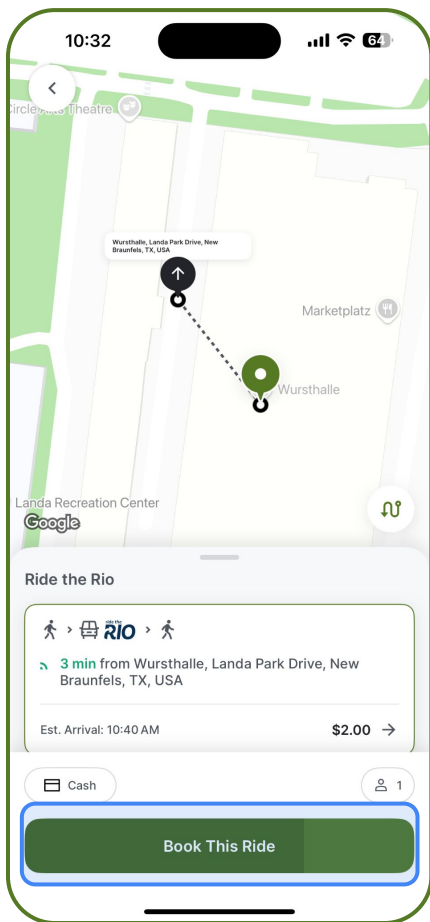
10:32

64

Circle Arts Theatre

Wursthalle, Landa Park Drive, New Braunfels, TX, USA

Marketplatz

Wursthalle

Landa Recreation Center

Google

Ride the Rio

ride the RIO

3 min from Wursthalle, Landa Park Drive, New Braunfels, TX, USA

Est. Arrival: 10:40 AM

$2.00

Cash

1

Book This Ride